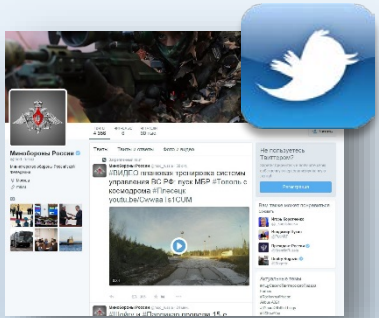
Минобороны России

Министерство обороны Российской Федерации

Москва

Твиты

Минобороны России

#ВИДЕО плановых тренировок системам управления ВС РФ: пуск МБР #Тополь с космодрома #Плесецк youtu.be/Cwwsa1s1CUM

Минобороны России

Не пользуетесь Твиттером?

Регистрация

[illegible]